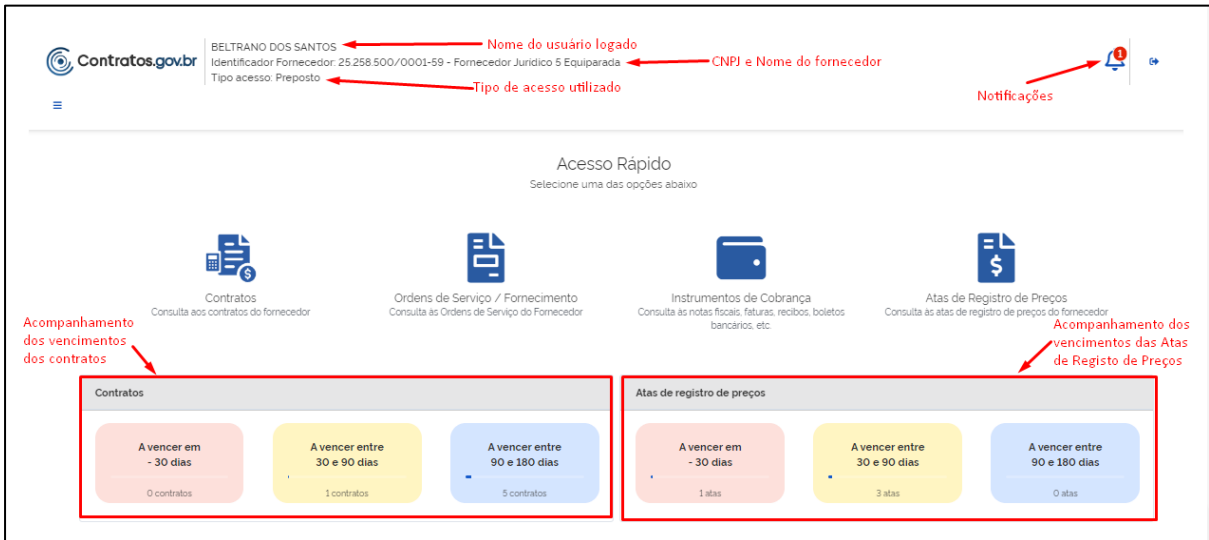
Contratos.gov.br

BELTRANO DOS SANTOS
Identificador Fornecedor: 25.258.500/0001-59 - Fornecedor Juridico 5 Equiparada
Tipo acesso: Preposto

Nome do usuário logado
CNPJ e Nome do fornecedor
Tipo de acesso utilizado

1

Notificações

≡

Acesso Rápido
Selecione uma das opções abaixo

Contratos
Consulta aos contratos do fornecedor

Ordens de Serviço / Fornecimento
Consulta às Ordens de Serviço do Fornecedor

Instrumentos de Cobrança
Consulta às notas fiscais, faturas, recibos, boletos bancários, etc.

Atas de Registro de Preços
Consulta às atas de registro de preços do fornecedor

Acompanhamento dos vencimentos dos contratos

Acompanhamento dos vencimentos das Atas de Registo de Preços

Contratos

A vencer em
- 30 dias
0 contratos

A vencer entre
30 e 90 dias
1 contratos

A vencer entre
90 e 180 dias
5 contratos

Atas de registro de preços

A vencer em
- 30 dias
1 atas

A vencer entre
30 e 90 dias
3 atas

A vencer entre
90 e 180 dias
0 atas